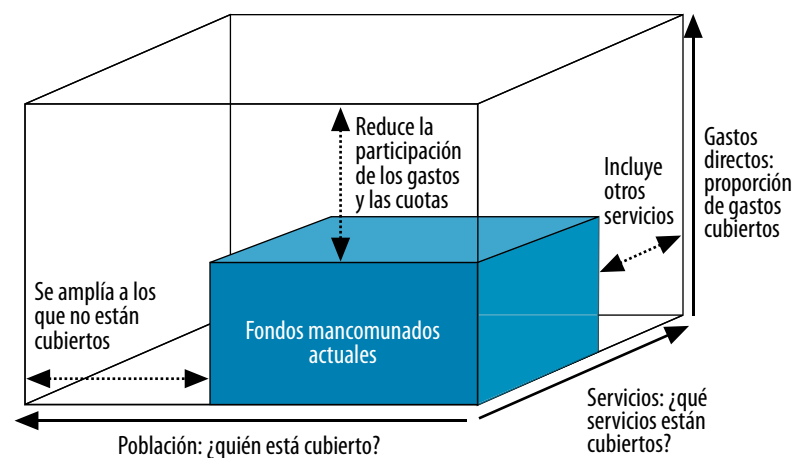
Reduce la participación de los gastos y las cuotas

Incluye otros servicios

Gastos directos: proporción de gastos cubiertos

Se amplía a los que no están cubiertos

Fondos mancomunados actuales

Servicios: ¿qué servicios están cubiertos?

Población: ¿quién está cubierto?